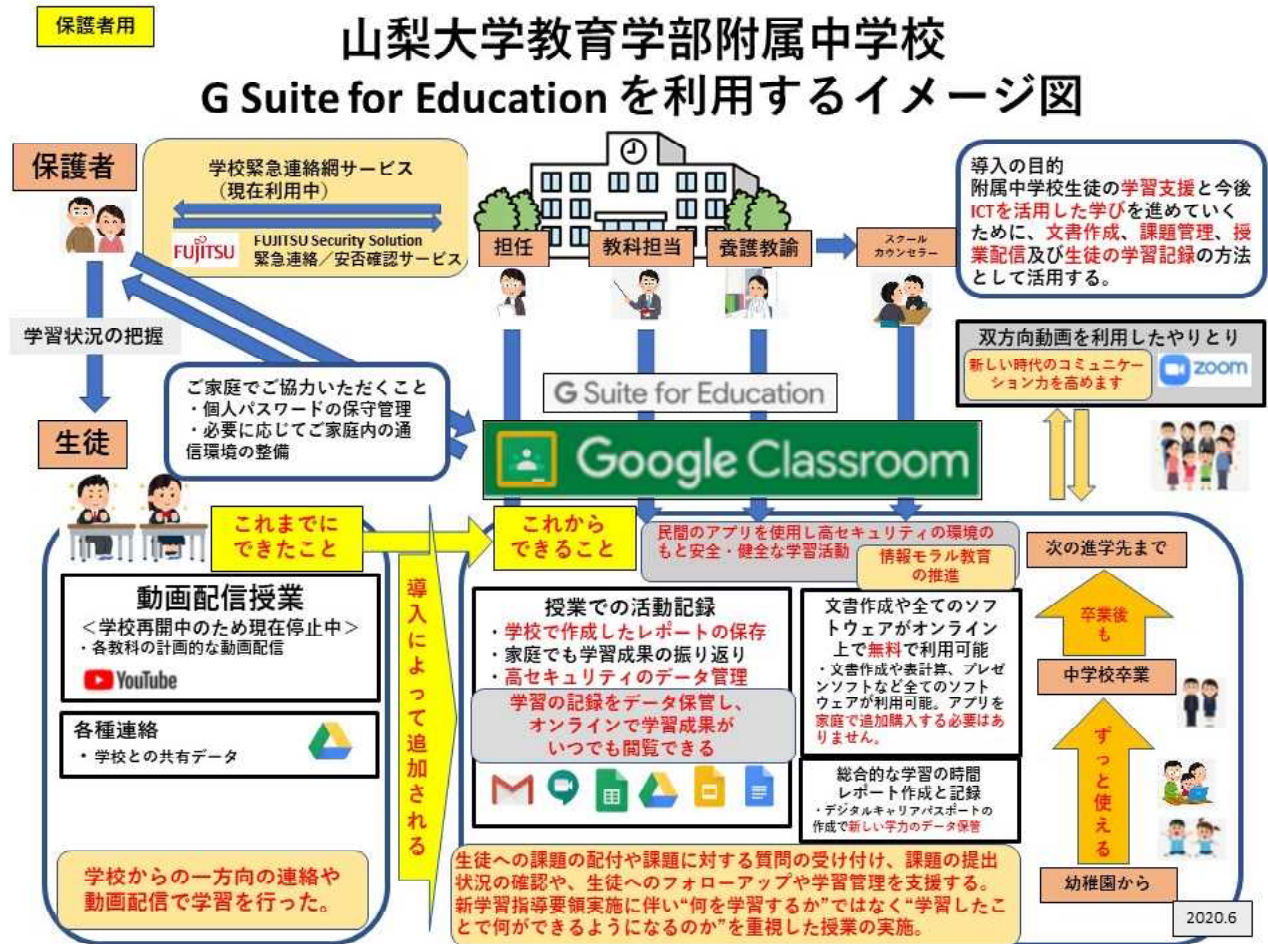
保護者用

山梨大学教育学部附属中学校
G Suite for Education を利用するイメージ図

保護者

学校緊急連絡網サービス
（現在利用中）

FUJITSU
FUJITSU Security Solution
緊急連絡／安否確認サービス

担任
教科担当
養護教諭
スクールカウンセラー

導入の目的
附属中学校生徒の学習支援と今後ICTを活用した学びを進めていくために、文書作成、課題管理、授業配信及び生徒の学習記録の方法として活用する。

学習状況の把握

双方向動画を利用したやりとり
新しい時代のコミュニケーション力を高めます
zoom

ご家庭でご協力いただくこと
・個人パスワードの保守管理
・必要に応じてご家庭内の通信環境の整備

G Suite for Education

Google Classroom

生徒

これまでにできたこと

導入によって追加される

これからできること

民間のアプリを使用し高セキュリティの環境のもと安全・健全な学習活動

情報モラル教育の推進

次の進学先まで

動画配信授業
＜学校再開中のため現在停止中＞
・各教科の計画的な動画配信
YouTube

授業での活動記録
・学校で作成したレポートの保存
・家庭でも学習成果の振り返り
・高セキュリティのデータ管理

学習の記録をデータ保管し、オンラインで学習成果がいつでも閲覧できる

文書作成や全てのソフトウェアがオンライン上で無料で利用可能
・文書作成や表計算、プレゼンソフトなど全てのソフトウェアが利用可能。アプリを家庭で追加購入する必要はありません。

卒業後も

中学校卒業

各種連絡
・学校との共有データ

総合的な学習の時間
レポート作成と記録
・デジタルキャリアパスポートの作成で新しい学力のデータ保管

ずっと使える

学校からの一方向の連絡や動画配信で学習を行った。

生徒への課題の配付や課題に対する質問の受け付け、課題の提出状況の確認や、生徒へのフォローアップや学習管理を支援する。
新学習指導要領実施に伴い“何を学習するか”ではなく“学習したことで何ができるようになるのか”を重視した授業の実施。

幼稚園から

2020.6